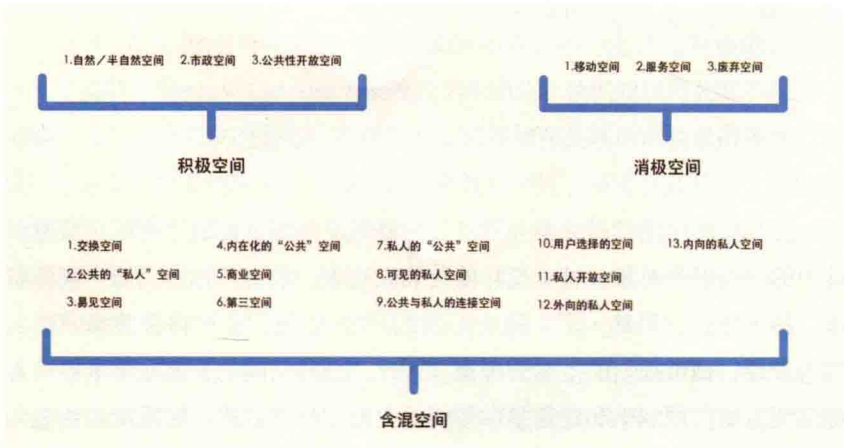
1.自然／半自然空间　2.市政空间　3.公共性开放空间

积极空间

1.移动空间　2.服务空间　3.废弃空间

消极空间

1.交换空间
2.公共的“私人”空间
3.易见空间

4.内在化的“公共”空间
5.商业空间
6.第三空间

7.私人的“公共”空间
8.可见的私人空间
9.公共与私人的连接空间

10.用户选择的空间
11.私人开放空间
12.外向的私人空间

13.内向的私人空间

含混空间